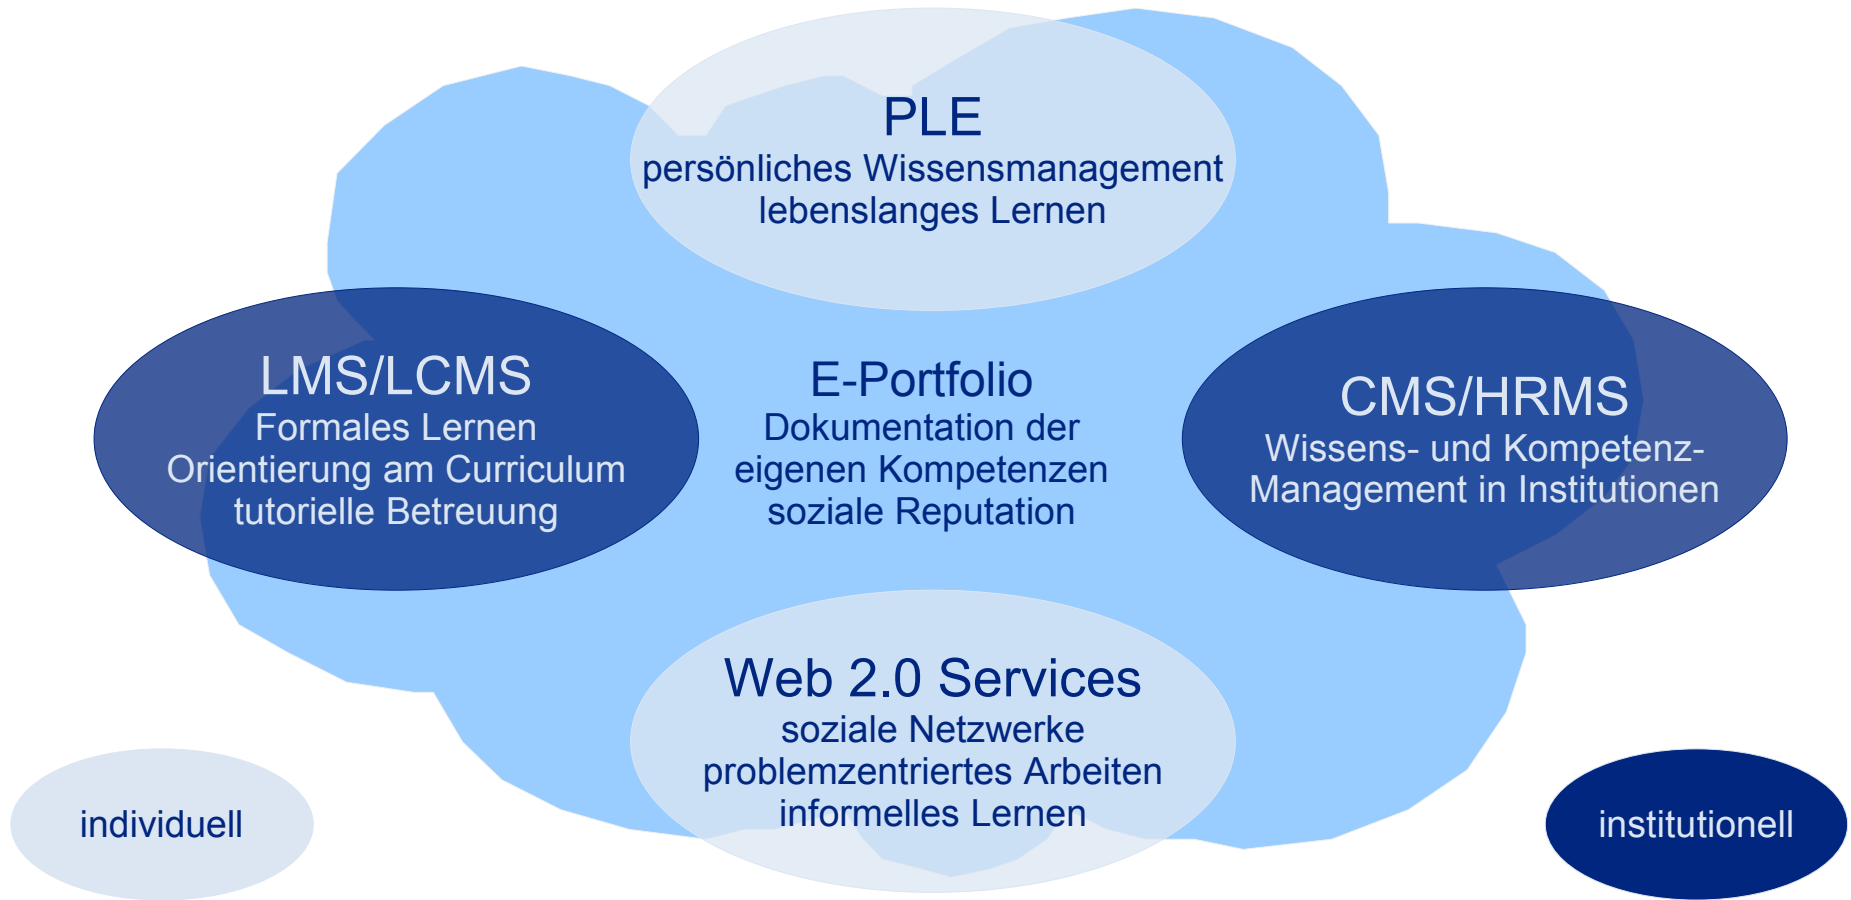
PLE
persönliches Wissensmanagement
lebenslanges Lernen

LMS/LCMS
Formales Lernen
Orientierung am Curriculum
tutorielle Betreuung

E-Portfolio
Dokumentation der
eigenen Kompetenzen
soziale Reputation

CMS/HRMS
Wissens- und Kompetenz-
Management in Institutionen

Web 2.0 Services
soziale Netzwerke
problemzentriertes Arbeiten
informelles Lernen

individuell

institutionell